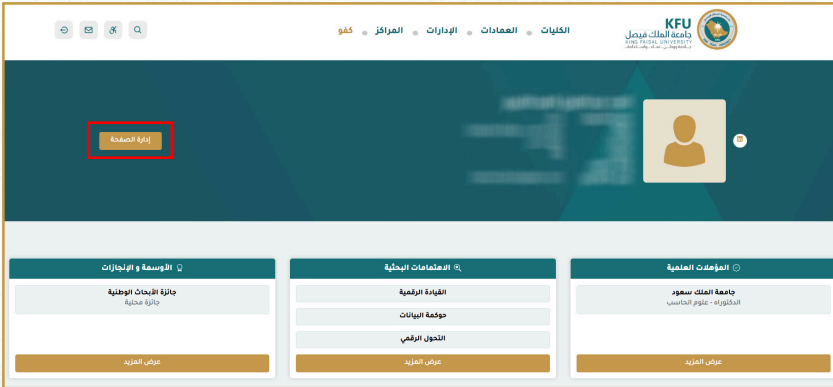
KFU
جامعة الملك فيصل
KING FAISAL UNIVERSITY

الكليات
العمادات
الإدارات
المراكز
كفو

إدارة الصفحة

المؤهلات العلمية
جامعة الملك سعود
الدكتوراه - علوم الحاسب
عرض المزيد

الاهتمامات البحثية
القيادة الرقمية
حوكمة البيانات
التحول الرقمي
عرض المزيد

الأوسمة و الإنجازات
جائزة الأبحاث الوطنية
جائزة محلية
عرض المزيد